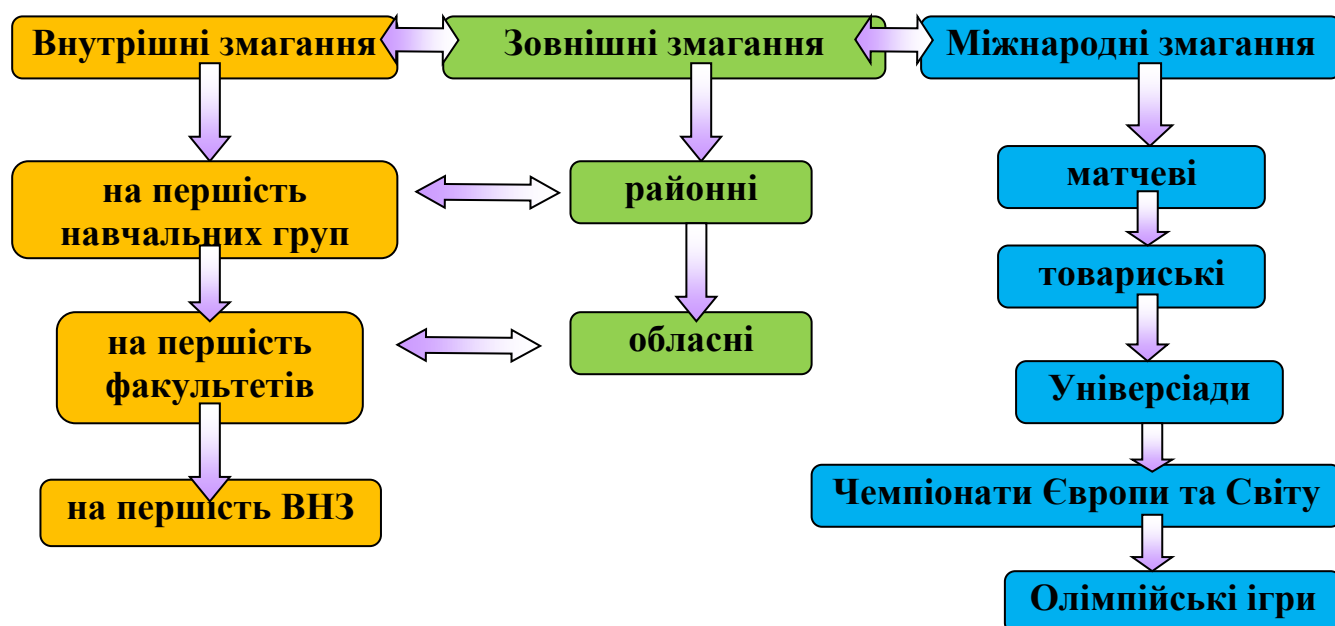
Внутрішні змагання

Зовнішні змагання

Міжнародні змагання

на першість навчальних груп

районні

матчеві

товариські

на першість факультетів

обласні

Універсіади

на першість ВНЗ

Чемпіонати Європи та Світу

Олімпійські ігри